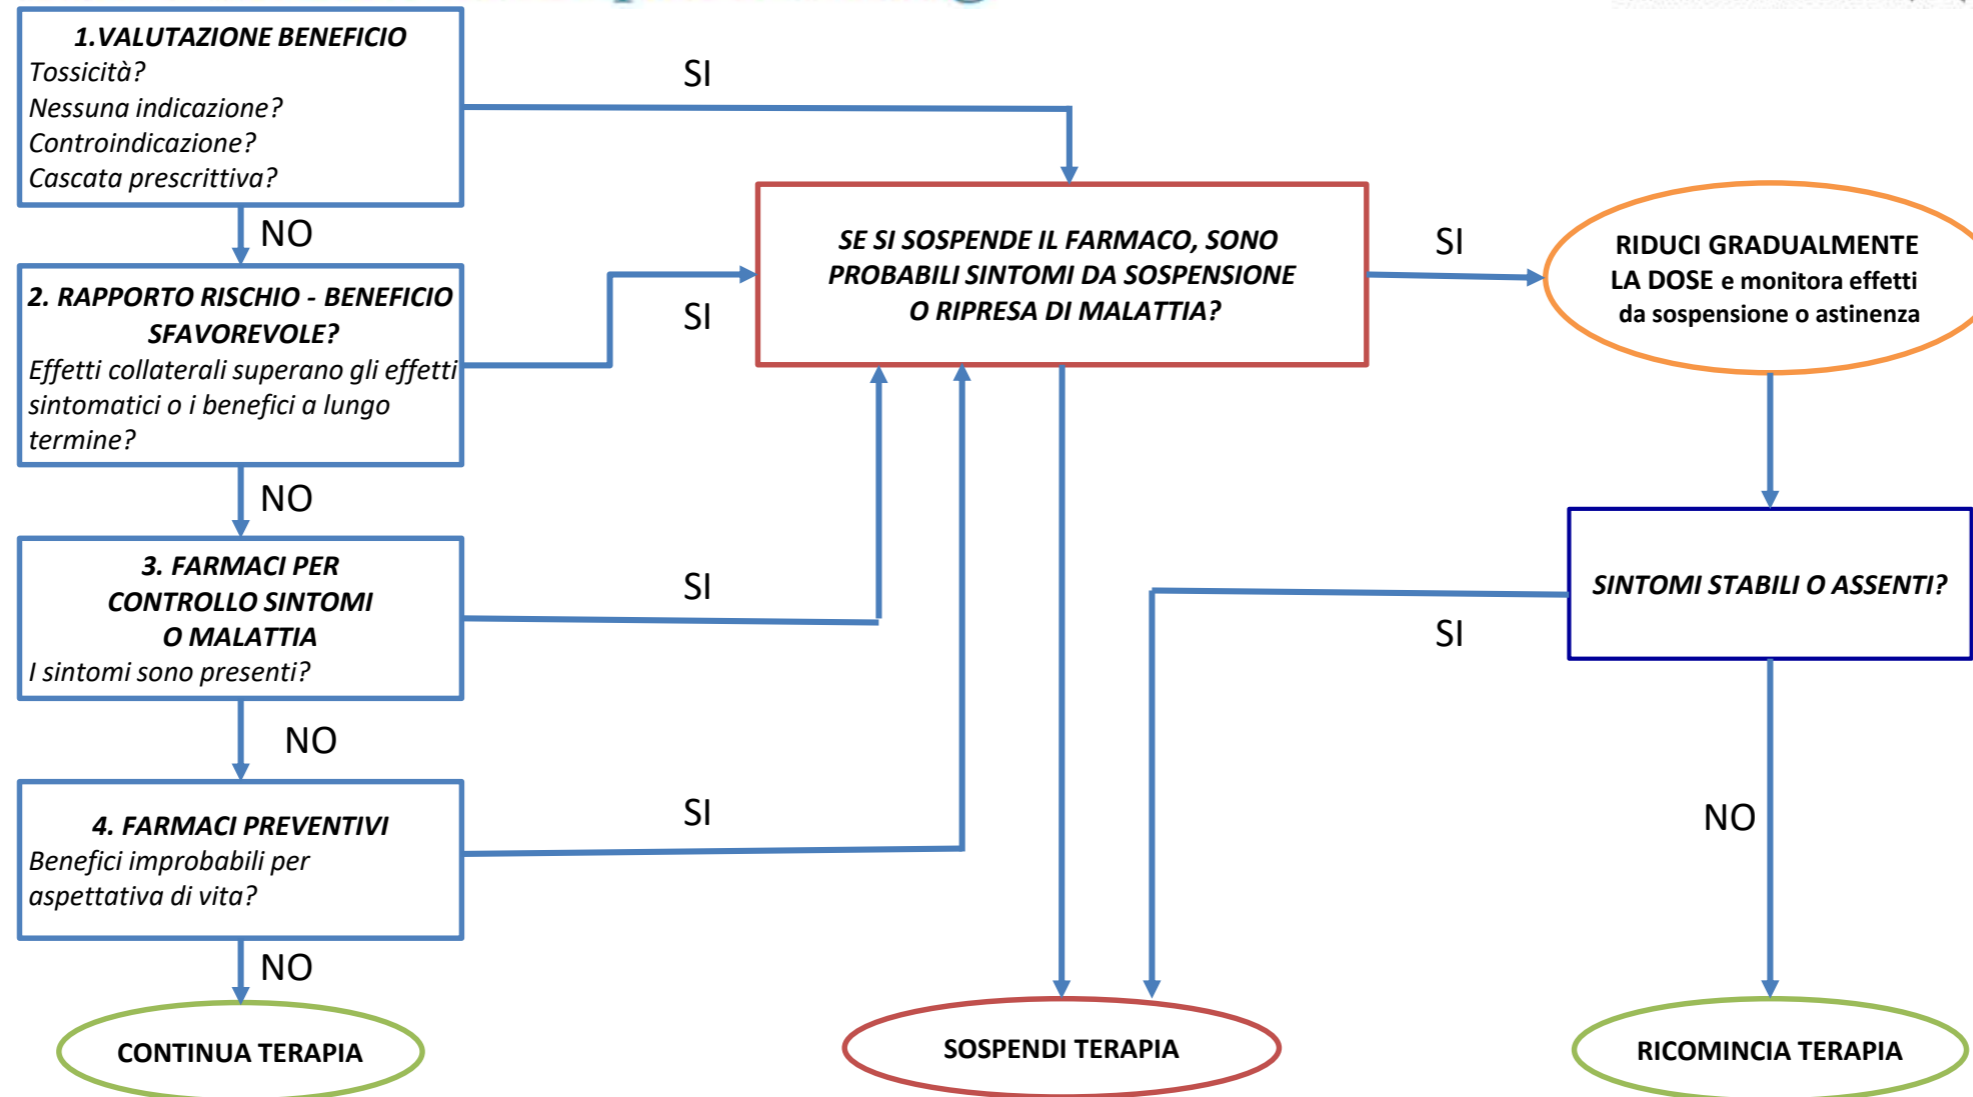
1.VALUTAZIONE BENEFICIO
Tossicità?
Nessuna indicazione?
Controindicazione?
Cascata prescrittiva?

SI

NO

2. RAPPORTO RISCHIO - BENEFICIO SFAVOREVOLE?
Effetti collaterali superano gli effetti sintomatici o i benefici a lungo termine?

SI

SE SI SOSPENDE IL FARMACO, SONO PROBABILI SINTOMI DA SOSPENSIONE O RIPRESA DI MALATTIA?

SI

RIDUCI GRADUALMENTE LA DOSE e monitora effetti da sospensione o astinenza

NO

3. FARMACI PER CONTROLLO SINTOMI O MALATTIA
I sintomi sono presenti?

SI

SINTOMI STABILI O ASSENTI?

SI

NO

4. FARMACI PREVENTIVI
Benefici improbabili per aspettativa di vita?

SI

NO

NO

CONTINUA TERAPIA

SOSPENDI TERAPIA

RICOMINCIA TERAPIA